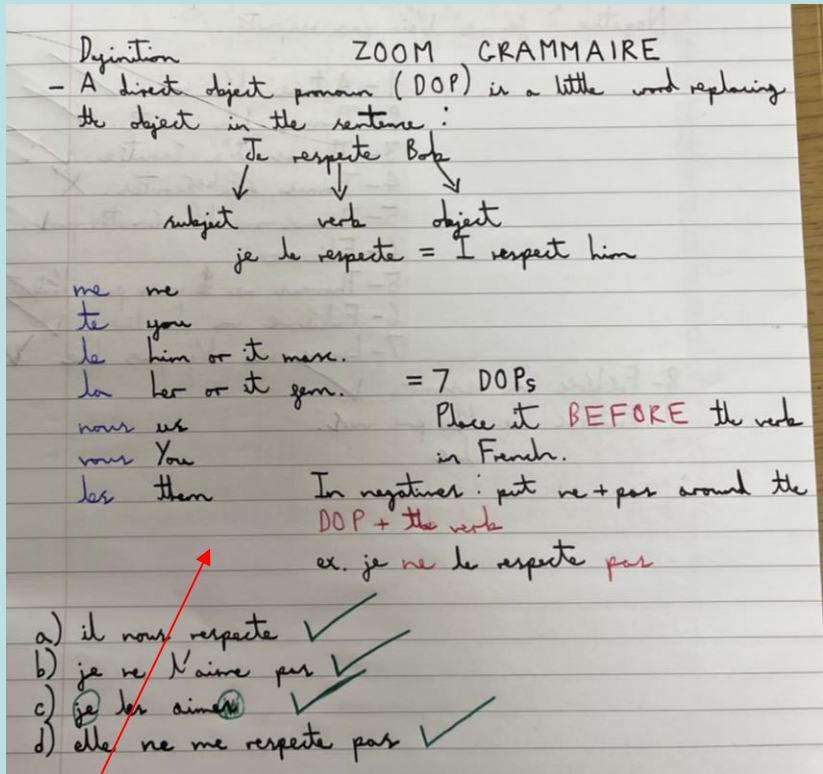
Definition ZOOM GRAMMAIRE

- A direct object pronoun (DOP) is a little word replacing the object in the sentence:

Je respecte Bob

subject verb object

je le respecte = I respect him

me me
te you
le him or it masc.
la her or it fem.
nous us
vous You
les them

= 7 DOPs
Place it BEFORE the verb in French.

In negatives: put ne + pas around the DOP + the verb

ex. je ne le respecte pas

a) il nous respecte
b) je ne l'aime pas
c) je les aimes
d) elle ne me respecte pas